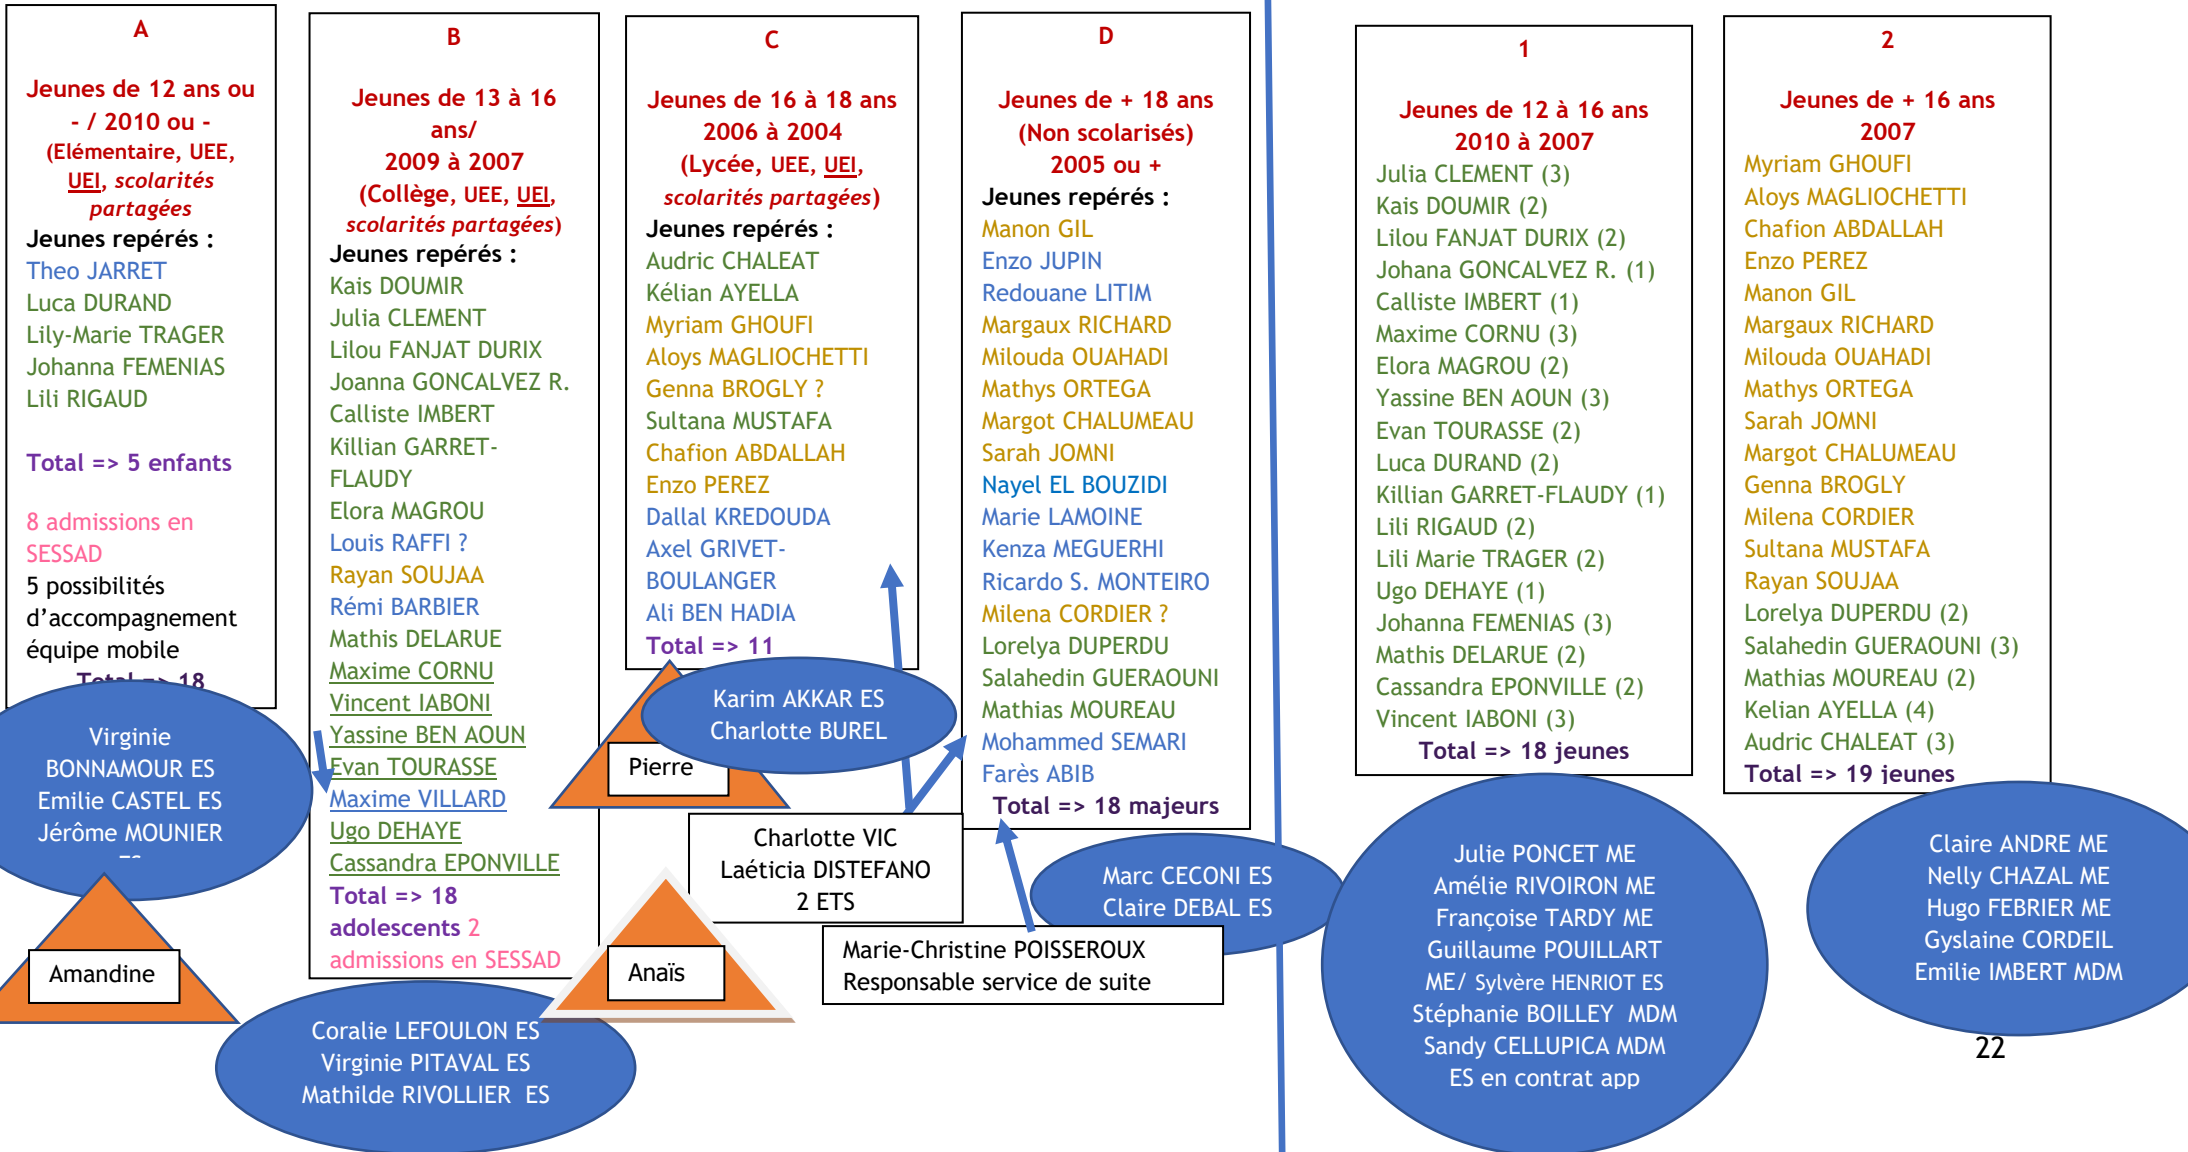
A

Jeunes de 12 ans ou - / 2010 ou - (Elémentaire, UEE, UEI, scolarités partagées

Jeunes repérés :
Theo JARRET
Luca DURAND
Lily-Marie TRAGER
Johanna FEMENIAS
Lili RIGAUD

Total => 5 enfants

8 admissions en SESSAD
5 possibilités d'accompagnement équipe mobile
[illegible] 18

Virginie BONNAMOUR ES
Emilie CASTEL ES
Jérôme MOUNIER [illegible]

Amandine

B

Jeunes de 13 à 16 ans/ 2009 à 2007 (Collège, UEE, UEI, scolarités partagées)

Jeunes repérés :
Kais DOUMIR
Julia CLEMENT
Lilou FANJAT DURIX
Joanna GONCALVEZ R.
Calliste IMBERT
Killian GARRET-FLAUDY
Elora MAGROU
Louis RAFFI ?
Rayan SOUJAA
Rémi BARBIER
Mathis DELARUE
Maxime CORNU
Vincent IABONI
Yassine BEN AOUN
Evan TOURASSE
Maxime VILLARD
Ugo DEHAYE
Cassandra EPONVILLE
Total => 18 adolescents 2 admissions en SESSAD

Coralie LEFOULON ES
Virginie PITAVAL ES
Mathilde RIVOLLIER ES

C

Jeunes de 16 à 18 ans 2006 à 2004 (Lycée, UEE, UEI, scolarités partagées)

Jeunes repérés :
Audric CHALEAT
Kélian AYELLA
Myriam GHOUFI
Aloys MAGLIOCHETTI
Genna BROGLY ?
Sultana MUSTAFA
Chafion ABDALLAH
Enzo PEREZ
Dallal KREDOUDA
Axel GRIVET-BOULANGER
Ali BEN HADIA
Total => 11

Karim AKKAR ES
Charlotte BUREL

Pierre

Anaïs

Charlotte VIC
Laéticia DISTEFANO
2 ETS

D

Jeunes de + 18 ans (Non scolarisés) 2005 ou +

Jeunes repérés :
Manon GIL
Enzo JUPIN
Redouane LITIM
Margaux RICHARD
Milouda OUAHADI
Mathys ORTEGA
Margot CHALUMEAU
Sarah JOMNI
Nayel EL BOUZIDI
Marie LAMOINE
Kenza MEGUERHI
Ricardo S. MONTEIRO
Milena CORDIER ?
Lorelya DUPERDU
Salahedin GUERAOUNI
Mathias MOUREAU
Mohammed SEMARI
Farès ABIB
Total => 18 majeurs

Marc CECONI ES
Claire DEBAL ES

Marie-Christine POISSEROUX
Responsable service de suite

1

Jeunes de 12 à 16 ans 2010 à 2007
Julia CLEMENT (3)
Kais DOUMIR (2)
Lilou FANJAT DURIX (2)
Johana GONCALVEZ R. (1)
Calliste IMBERT (1)
Maxime CORNU (3)
Elora MAGROU (2)
Yassine BEN AOUN (3)
Evan TOURASSE (2)
Luca DURAND (2)
Killian GARRET-FLAUDY (1)
Lili RIGAUD (2)
Lili Marie TRAGER (2)
Ugo DEHAYE (1)
Johanna FEMENIAS (3)
Mathis DELARUE (2)
Cassandra EPONVILLE (2)
Vincent IABONI (3)
Total => 18 jeunes

Julie PONCET ME
Amélie RIVOIRON ME
Françoise TARDY ME
Guillaume POUILLART ME/ Sylvère HENRIOT ES
Stéphanie BOILLEY MDM
Sandy CELLUPICA MDM
ES en contrat app

2

Jeunes de + 16 ans 2007
Myriam GHOUFI
Aloys MAGLIOCHETTI
Chafion ABDALLAH
Enzo PEREZ
Manon GIL
Margaux RICHARD
Milouda OUAHADI
Mathys ORTEGA
Sarah JOMNI
Margot CHALUMEAU
Genna BROGLY
Milena CORDIER
Sultana MUSTAFA
Rayan SOUJAA
Lorelya DUPERDU (2)
Salahedin GUERAOUNI (3)
Mathias MOUREAU (2)
Kelian AYELLA (4)
Audric CHALEAT (3)
Total => 19 jeunes

Claire ANDRE ME
Nelly CHAZAL ME
Hugo FEBRIER ME
Gyslaine CORDEIL
Emilie IMBERT MDM

22